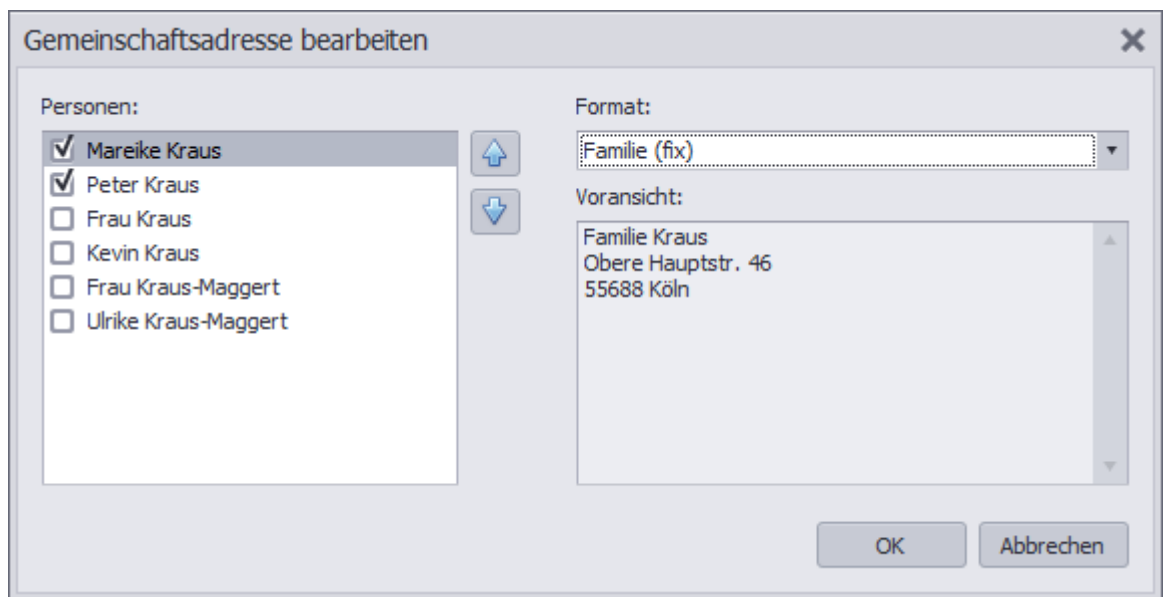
Gemeinschaftsadresse bearbeiten

Personen:

Mareike Kraus
Peter Kraus
Frau Kraus
Kevin Kraus
Frau Kraus-Maggert
Ulrike Kraus-Maggert

Format:

Familie (fix)

Voransicht:

Familie Kraus
Obere Hauptstr. 46
55688 Köln

OK

Abbrechen